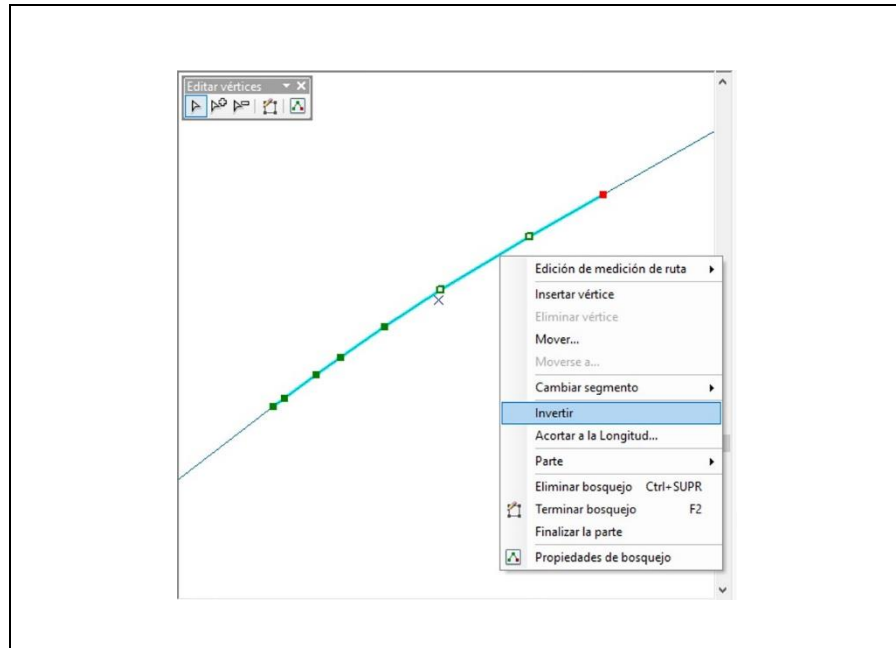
Editar vértices

Edición de medición de ruta
Insertar vértice
Eliminar vértice
Mover...
Moverse a...
Cambiar segmento
Invertir
Acortar a la Longitud...
Parte
Eliminar bosquejo Ctrl+SUPR
Terminar bosquejo F2
Finalizar la parte
Propiedades de bosquejo